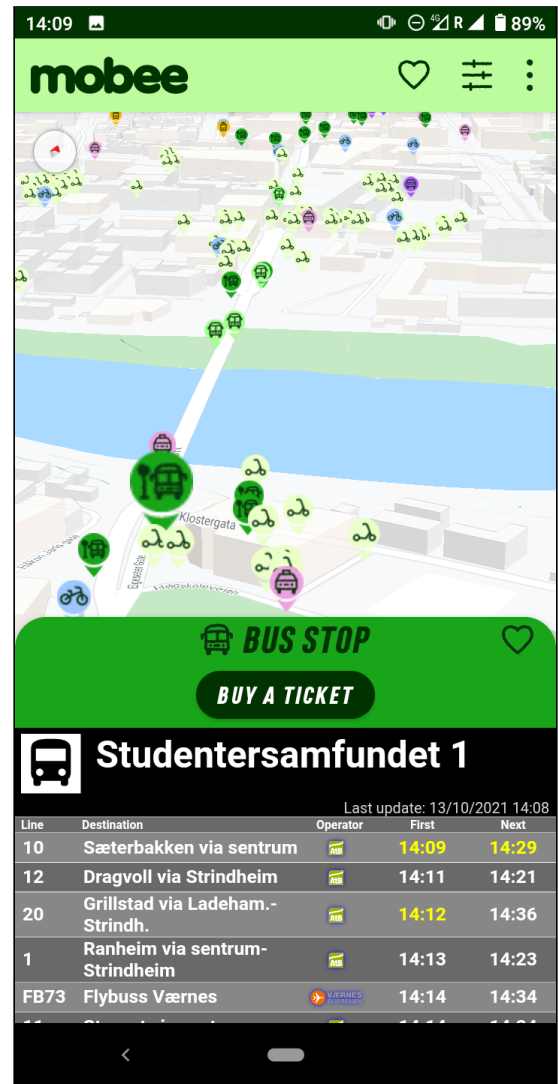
14:09 89%

mobee

Klostergata

BUS STOP

BUY A TICKET

Studentersamfundet 1

Last update: 13/10/2021 14:08

| Line | Destination | Operator | First | Next |
|---|---|---|---|---|
| 10 | Sæterbakken via sentrum | | 14:09 | 14:29 |
| 12 | Dragvoll via Strindheim | | 14:11 | 14:21 |
| 20 | Grillstad via Ladeham.-Strindh. | | 14:12 | 14:36 |
| 1 | Ranheim via sentrum-Strindheim | | 14:13 | 14:23 |
| FB73 | Flybuss Værnes | VÆRNES | 14:14 | 14:34 |
| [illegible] | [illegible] | | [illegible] | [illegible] |